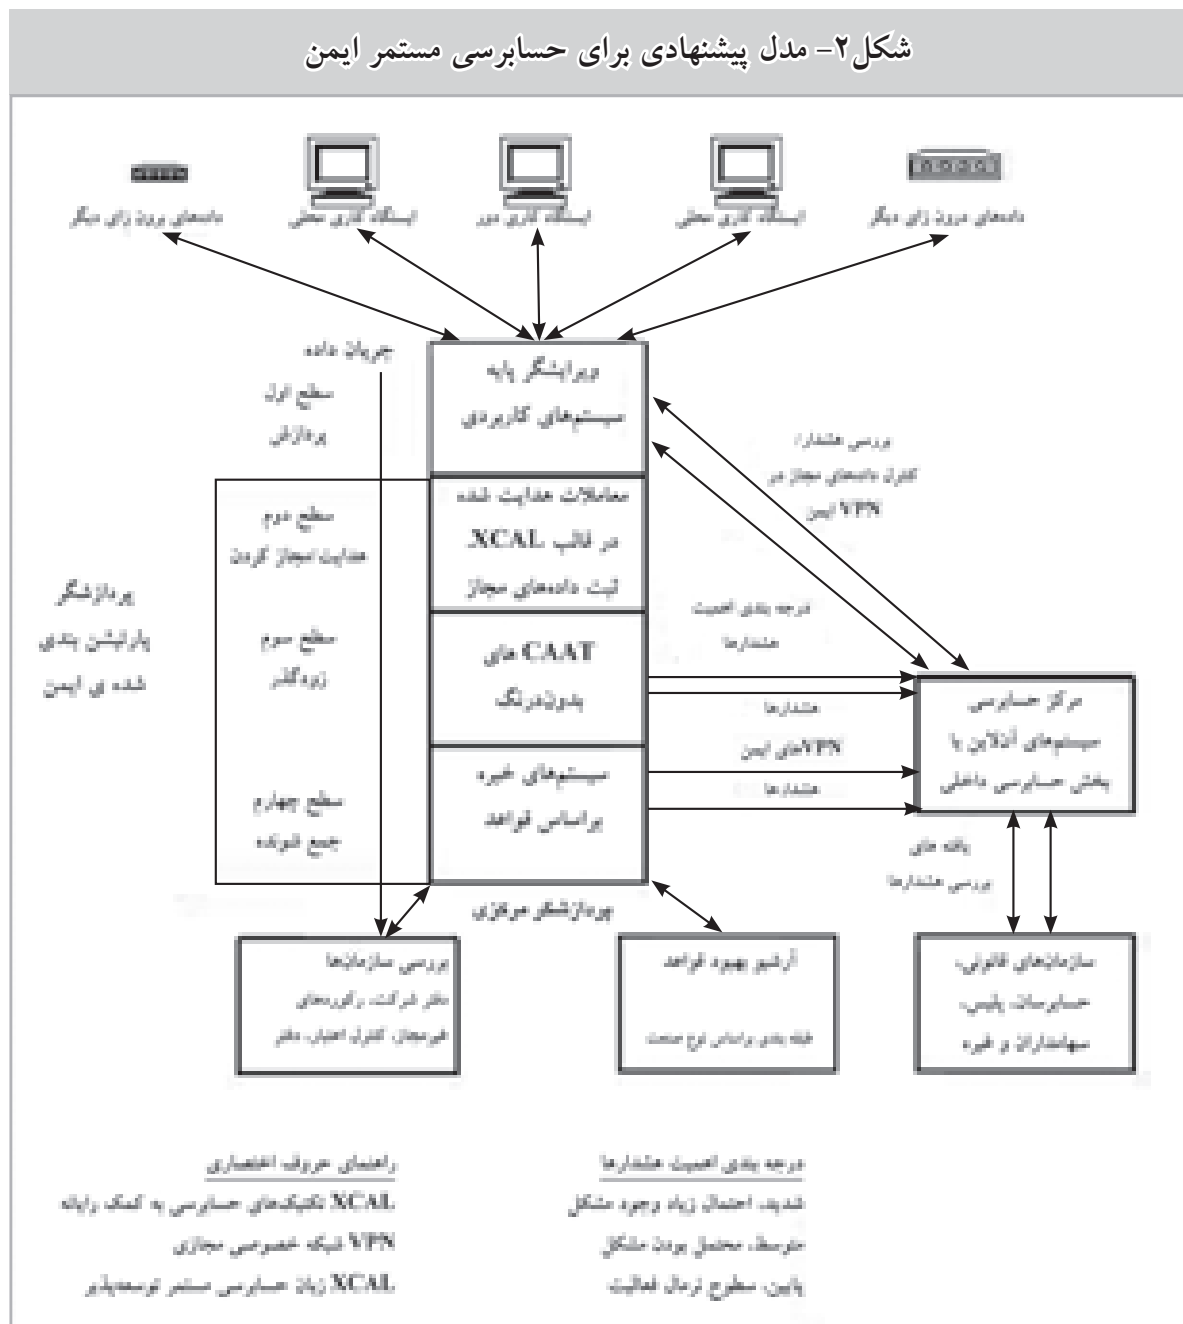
شکل۲- مدل پیشنهادی برای حسابرسی مستمر ایمن

داده‌های برون زای دیگر
ایستگاه کاری محلی
ایستگاه کاری دور
ایستگاه کاری محلی
داده‌های برون زای دیگر

جریان داده
سطح اول
پردازش

ویرایشگر پایه
سیستم‌های کاربردی

بررسی هشدار/
کنترل داده‌های مجاز در
VPN ایمن

سطح دوم
هدایت امنیت مجاز کردن

معاملات هدایت شده
در قالب XCAL
ثبت داده‌های مجاز

پردازشگر
پارتیشن بندی
شده ی ایمن

سطح سوم
زودگذر

CAAT های
پیوندزدنگ

درجه بندی اهمیت
هشدارها

هشدارها
VPNهای ایمن
هشدارها

مرکز حسابرسی
سیستم‌های آنلاین یا
بخش حسابرسی داخلی

سطح چهارم
جمع شونده

سیستم‌های خبره
براساس قواعد

یافته های
بررسی هشدارها

پردازشگر مرکزی

بررسی سازمانها
دفتر شرکت، رکوردهای
غیرمجاز، کنترل اعتبار، دفتر

آرشیو بهبود قواعد
طبقه بندی براساس نوع صنعت

سازمانهای قانونی،
حسابرسان، پلیس،
سهامداران و غیره

راهنمای حروف اختصاری
XCAL تکنیک‌های حسابرسی به کمک رایانه
VPN شبکه خصوصی مجازی
XCAL زبان حسابرسی مستمر توسعه‌پذیر

درجه بندی اهمیت هشدارها
شدید، احتمال زیاد وجود مشکل
متوسط، محتمل بودن مشکل
پایین، سطوح نرمال فعالیت